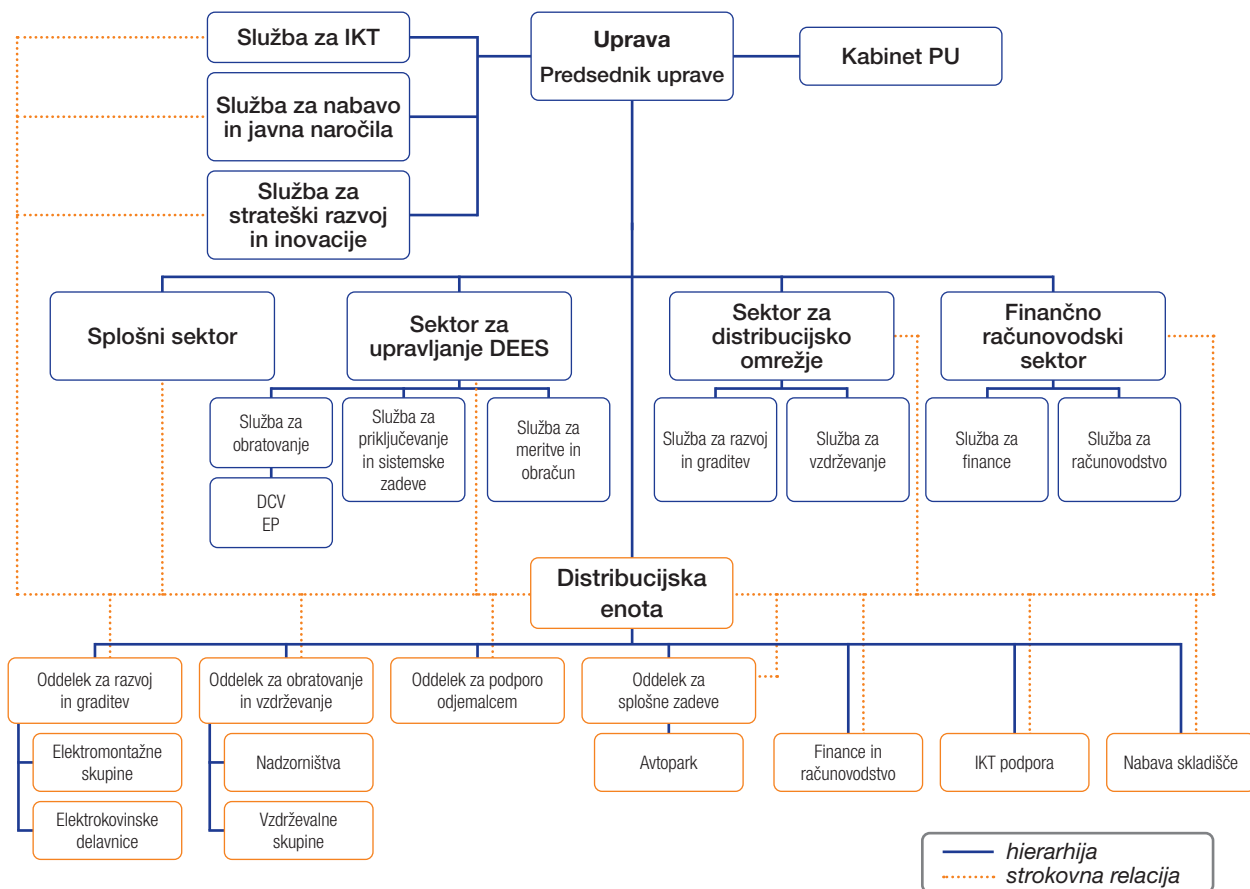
Služba za IKT

Uprava
Predsednik uprave

Kabinet PU

Služba za nabavo in javna naročila

Služba za strateški razvoj in inovacije

Splošni sektor

Sektor za upravljanje DEES

Sektor za distribucijsko omrežje

Finančno računovodski sektor

Služba za obratovanje

DCV
EP

Služba za priključevanje in sistemske zadeve

Služba za meritve in obračun

Služba za razvoj in graditev

Služba za vzdrževanje

Služba za finance

Služba za računovodstvo

Distribucijska enota

Oddelek za razvoj in graditev

Elektromontažne skupine

Elektrokovinske delavnice

Oddelek za obratovanje in vzdrževanje

Nadzorništva

Vzdrževalne skupine

Oddelek za podporo odjemalcem

Oddelek za splošne zadeve

Avtopark

Finance in računovodstvo

IKT podpora

Nabava skladišče

hierarhija
strokovna relacija